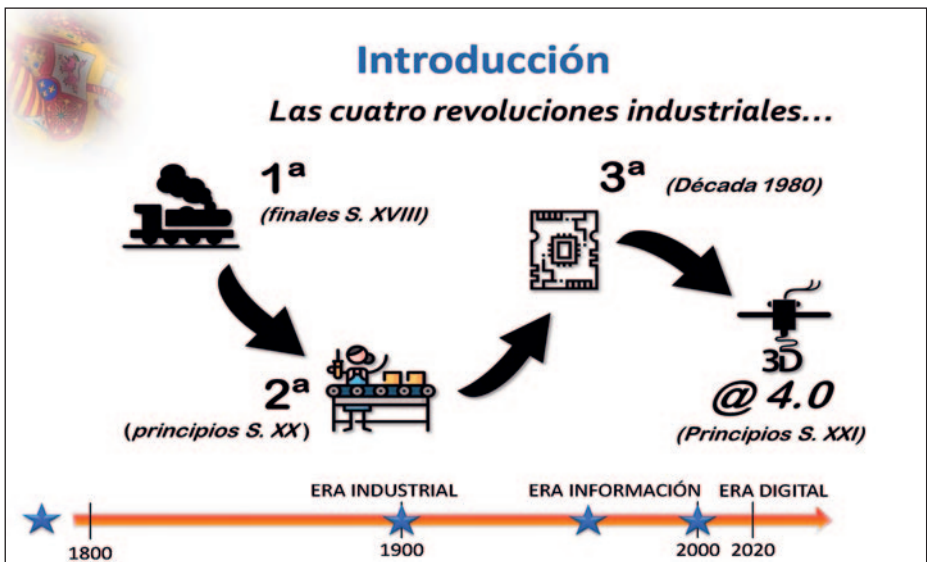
Introducción

Las cuatro revoluciones industriales...

1ª
(finales S. XVIII)

2ª
(principios S. XX)

3ª (Década 1980)

3D
@ 4.0
(Principios S. XXI)

ERA INDUSTRIAL
ERA INFORMACIÓN
ERA DIGITAL

1800
1900
2000
2020